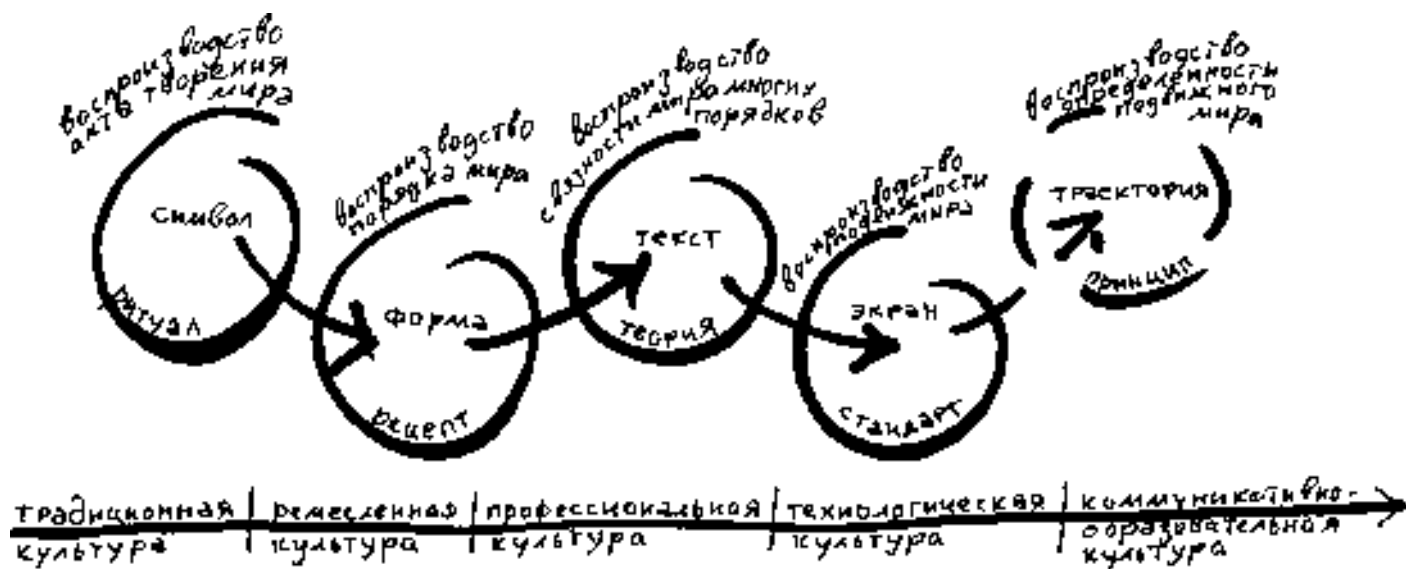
воспроизводство акта творения мира

символ

ритуал

воспроизводство порядка мира

форма

рецепт

воспроизводство связности мира множества порядков

текст

теория

воспроизводство подвижности мира

экран

стандарт

воспроизводство определенности подвижного мира

траектория

принцип

традиционная культура | ремесленная культура | профессиональная культура | технологическая культура | коммуникативно-образовательная культура